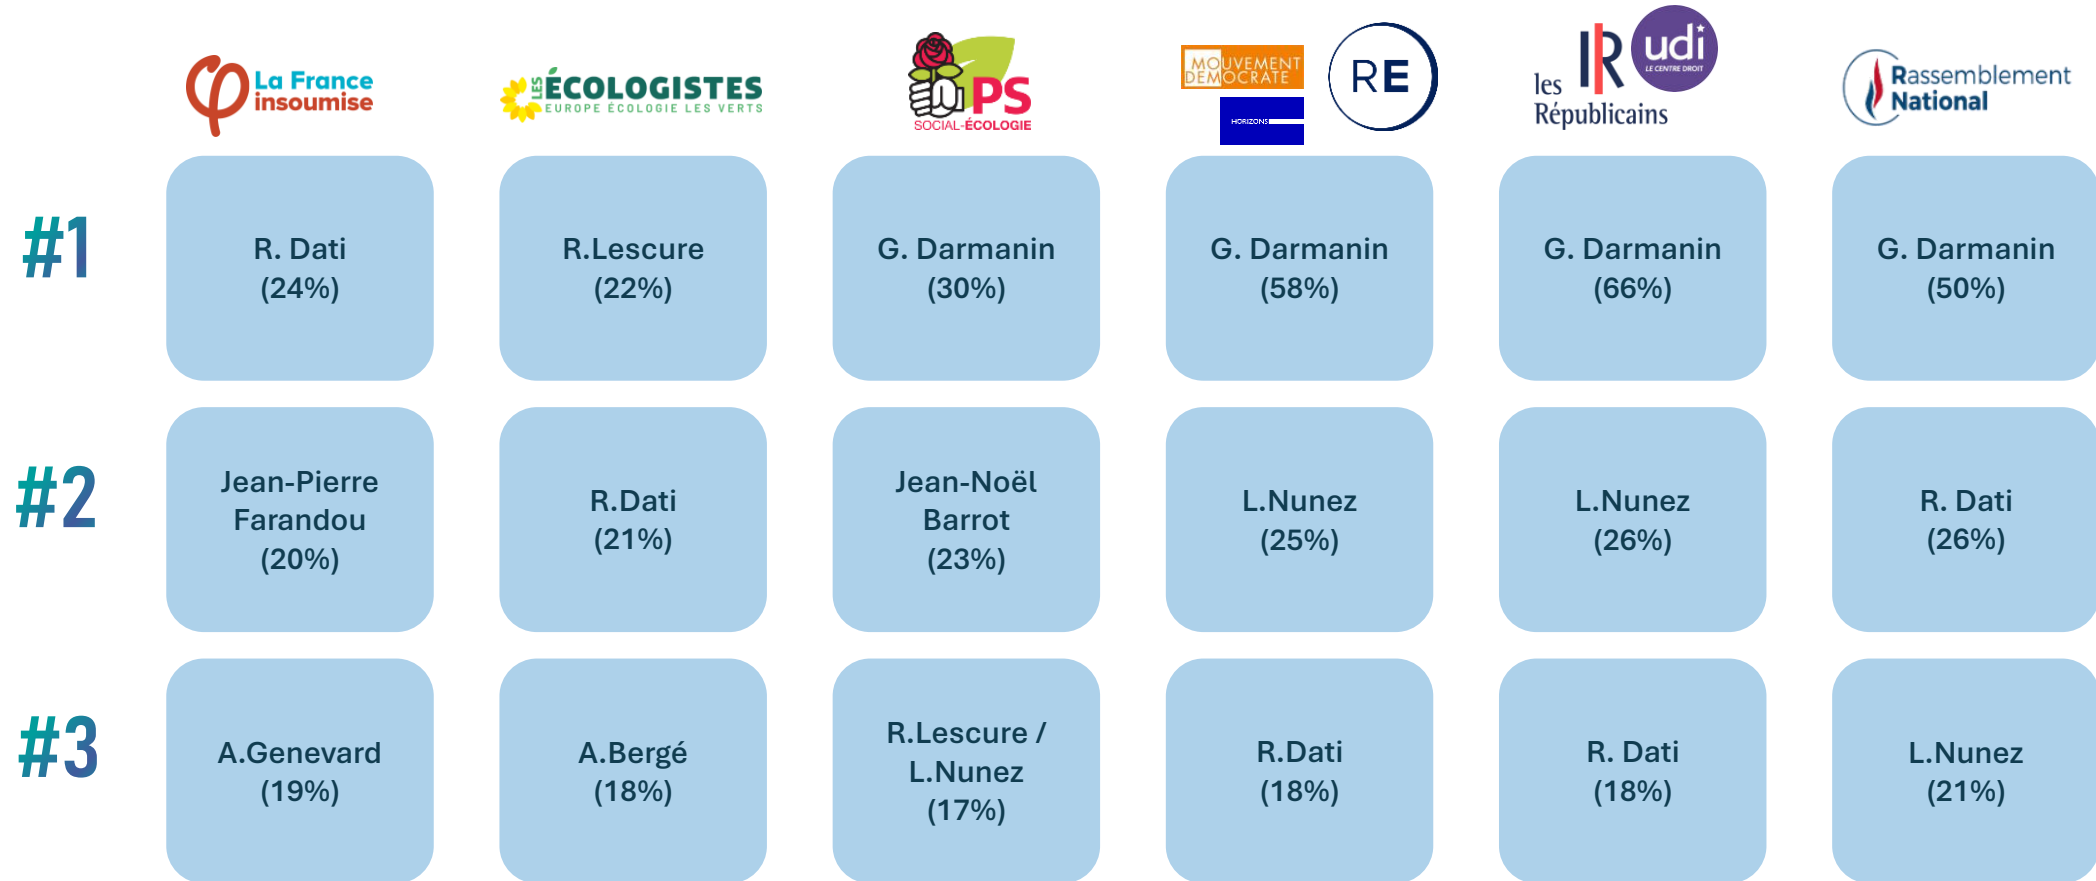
La France insoumise | LES ÉCOLOGISTES EUROPE ÉCOLOGIE LES VERTS | PS SOCIAL-ÉCOLOGIE | MOUVEMENT DEMOCRATE HORIZONS RE | les Républicains LR udi LE CENTRE DROIT | Rassemblement National

| | La France insoumise | Les Écologistes | PS | MoDem / Horizons / RE | LR / UDI | Rassemblement National |
|---|---|---|---|---|---|---|
| #1 | R. Dati (24%) | R.Lescure (22%) | G. Darmanin (30%) | G. Darmanin (58%) | G. Darmanin (66%) | G. Darmanin (50%) |
| #2 | Jean-Pierre Farandou (20%) | R.Dati (21%) | Jean-Noël Barrot (23%) | L.Nunez (25%) | L.Nunez (26%) | R. Dati (26%) |
| #3 | A.Genevard (19%) | A.Bergé (18%) | R.Lescure / L.Nunez (17%) | R.Dati (18%) | R. Dati (18%) | L.Nunez (21%) |